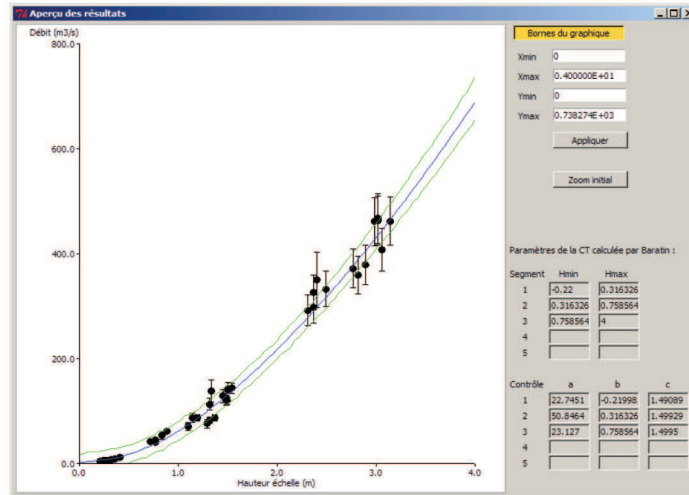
Aperçu des résultats

Débit (m3/s)

800.0

600.0

400.0

200.0

0.0

0.0

1.0

2.0

3.0

4.0

Hauteur échelle (m)

Bornes du graphique

Xmin 0

Xmax 0.400000E+01

Ymin 0

Ymax 0.738274E+03

Appliquer

Zoom initial

Paramètres de la CT calculée par Baratin :

| Segment | Hmin | Hmax |
|---|---|---|
| 1 | -0.22 | 0.316326 |
| 2 | 0.316326 | 0.758564 |
| 3 | 0.758564 | 4 |
| 4 | | |
| 5 | | |

| Contrôle | a | b | c |
|---|---|---|---|
| 1 | 22.7451 | -0.21998 | 1.49089 |
| 2 | 50.8464 | 0.316326 | 1.49929 |
| 3 | 23.127 | 0.758564 | 1.4995 |
| 4 | | | |
| 5 | | | |